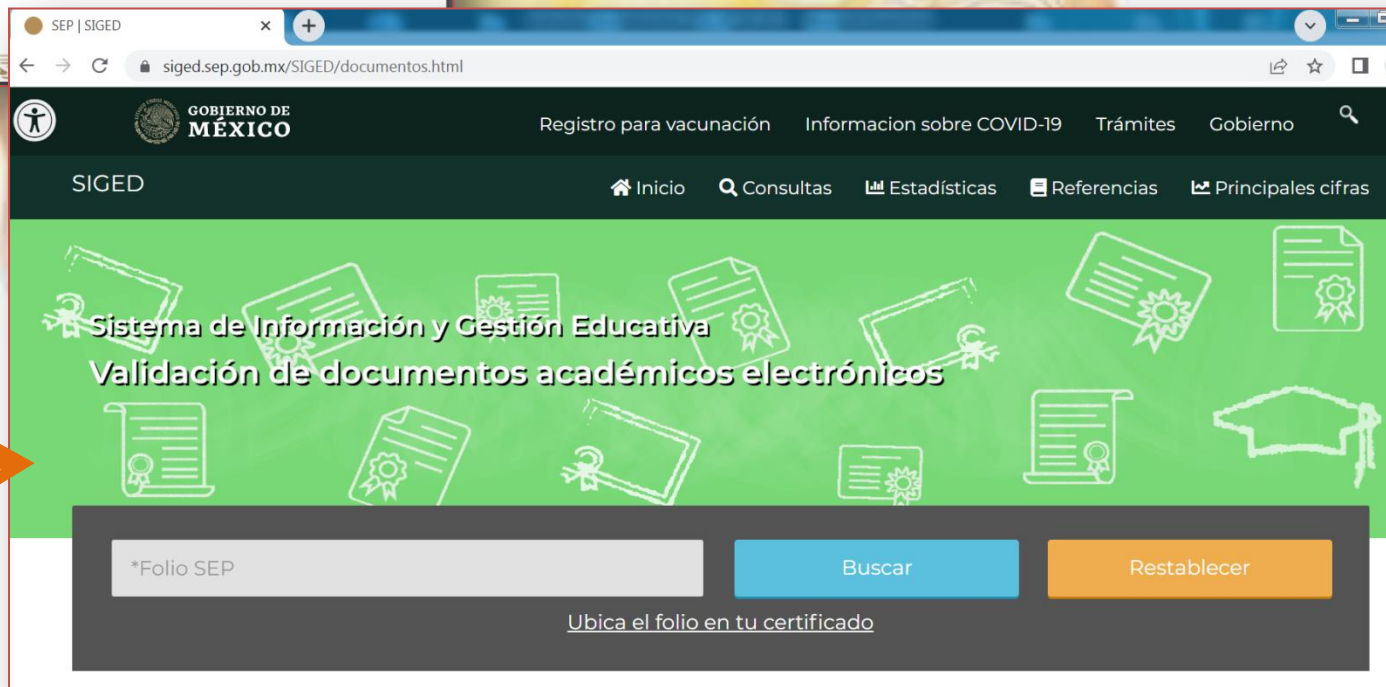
SEP | SIGED

siged.sep.gob.mx/SIGED/documentos.html

GOBIERNO DE MÉXICO

Registro para vacunación Informacion sobre COVID-19 Trámites Gobierno

SIGED

Inicio Consultas Estadísticas Referencias Principales cifras

Sistema de Información y Gestión Educativa
Validación de documentos académicos electrónicos

*Folio SEP

Buscar

Restablecer

Ubica el folio en tu certificado